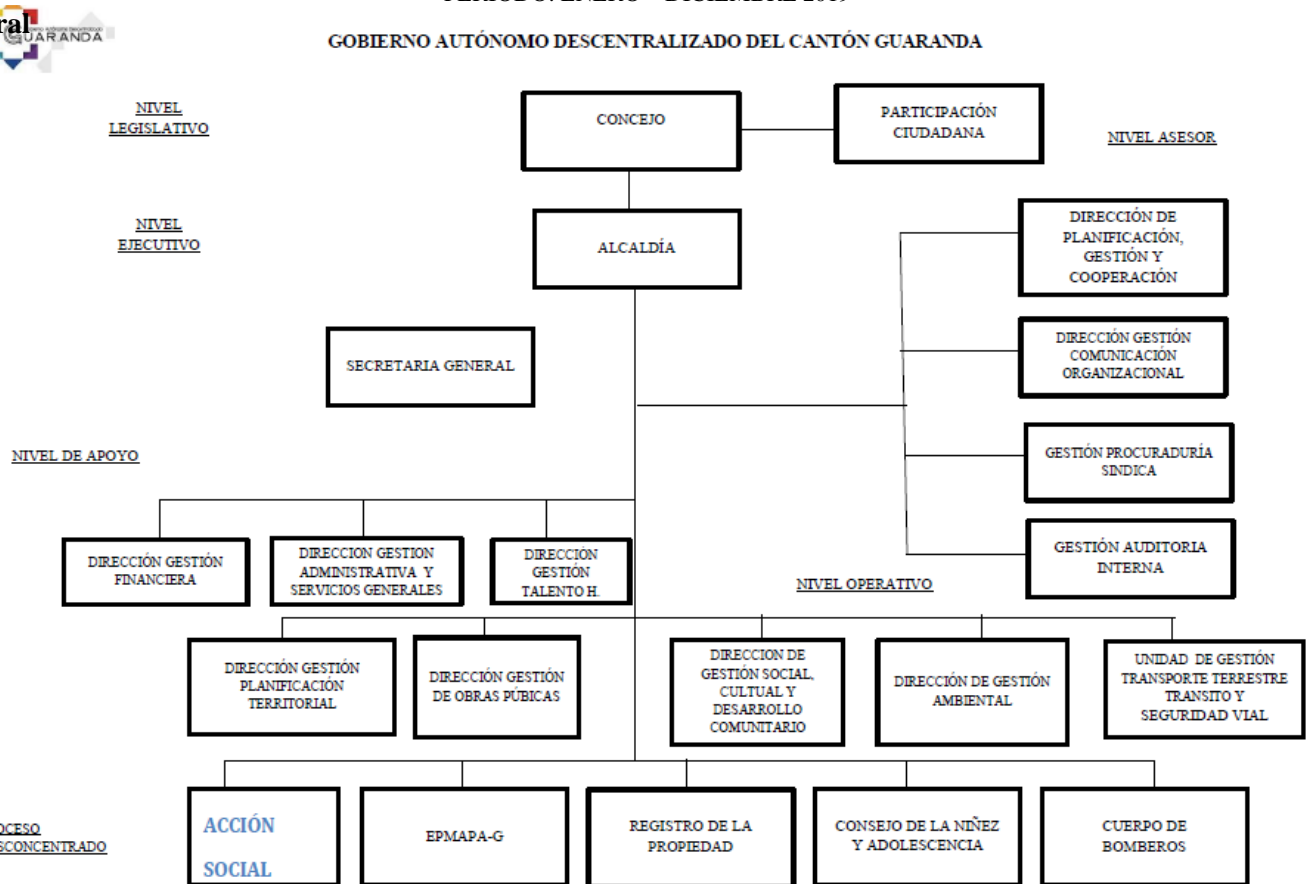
ral GUARANDA

GOBIERNO AUTÓNOMO DESCENTRALIZADO DEL CANTÓN GUARANDA

NIVEL LEGISLATIVO

CONCEJO

PARTICIPACIÓN CIUDADANA

NIVEL ASESOR

NIVEL EJECUTIVO

ALCALDÍA

DIRECCIÓN DE PLANIFICACIÓN, GESTIÓN Y COOPERACIÓN

DIRECCIÓN GESTIÓN COMUNICACIÓN ORGANIZACIONAL

SECRETARIA GENERAL

GESTIÓN PROCURADURÍA SINDICA

NIVEL DE APOYO

GESTIÓN AUDITORIA INTERNA

DIRECCIÓN GESTIÓN FINANCIERA

DIRECCION GESTION ADMINISTRATIVA Y SERVICIOS GENERALES

DIRECCION GESTIÓN TALENTO H.

NIVEL OPERATIVO

DIRECCIÓN GESTIÓN PLANIFICACIÓN TERRITORIAL

DIRECCIÓN GESTIÓN DE OBRAS PÚBICAS

DIRECCION DE GESTIÓN SOCIAL, CULTUAL Y DESARROLLO COMUNITARIO

DIRECCIÓN DE GESTIÓN AMBIENTAL

UNIDAD DE GESTIÓN TRANSPORTE TERRESTRE TRANSITO Y SEGURIDAD VIAL

OCESO SCONCENTRADO

ACCIÓN SOCIAL

EPMAPA-G

REGISTRO DE LA PROPIEDAD

CONSEJO DE LA NIÑEZ Y ADOLESCENCIA

CUERPO DE BOMBEROS